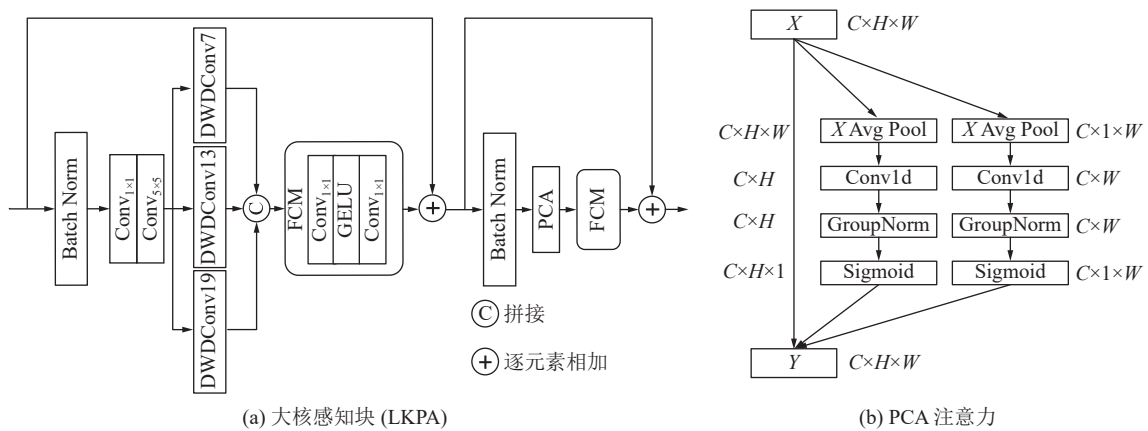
Batch Norm

$Conv_{1\times1}$

$Conv_{5\times5}$

DWDConv7

DWDConv13

DWDConv19

C

FCM

$Conv_{1\times1}$

GELU

$Conv_{1\times1}$

+

Batch Norm

PCA

FCM

+

C 拼接

+ 逐元素相加

(a) 大核感知块 (LKPA)

$X$ $C\times H\times W$

$C\times H\times W$ $X$ Avg Pool

$X$ Avg Pool $C\times 1\times W$

$C\times H$ Conv1d

Conv1d $C\times W$

$C\times H$ GroupNorm

GroupNorm $C\times W$

$C\times H\times 1$ Sigmoid

Sigmoid $C\times 1\times W$

$Y$ $C\times H\times W$

(b) PCA 注意力